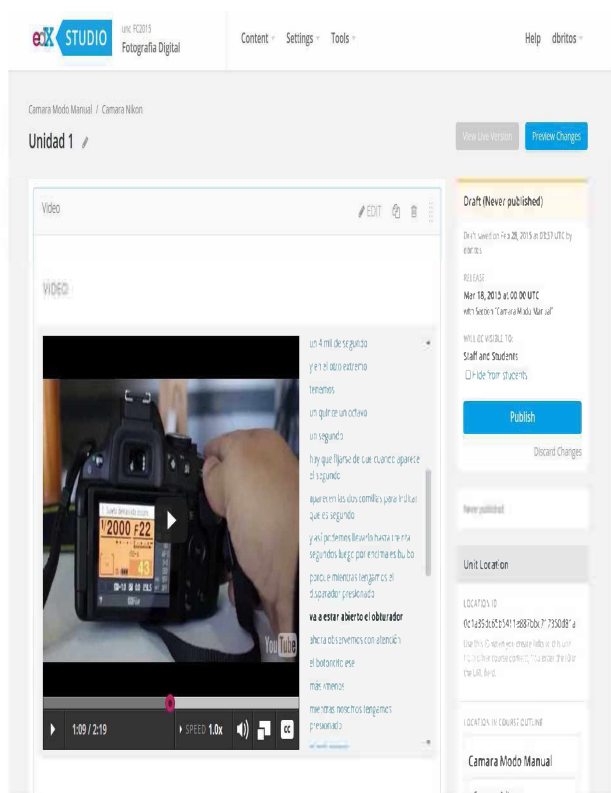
edX STUDIO
UNC FC2015
Fotografia Digital
Content
Settings
Tools
Help
dbritos

Camara Modo Manual / Camara Nikon
Unidad 1
View Live Version
Preview Changes

Video
EDIT

VIDEO

un 4 mil de segundo
y en el otro extremo
tenemos
un quinto un octavo
un segundo
hay que fijarse de que cuando aparece el segundo
aparecen las dos comillas para indicar que es segundo
y así podemos llevarlo hasta treinta segundos luego por encima es bulbo
porque mientras tengamos el disparador presionado
va a estar abierto el obturador
ahora observemos con atención
el botoncito ese
más menos
mientras nosotros tengamos presionado

1/2000 F22
43
YouTube
1:09 / 2:19
SPEED 1.0x
CC

Draft (Never published)
Draft saved on Feb 28, 2015 at 08:57 UTC by dbritos
RELEASE:
Mar 18, 2015 at 00:00 UTC
with Section "Camara Modo Manual"
WILL BE VISIBLE TO:
Staff and Students
Hide from students
Publish
Discard Changes

Never published

Unit Location
LOCATION ID
0c1a353dc65b5411e887bbc7f735 0d8"a
Use this ID when you create links to this unit from other course content. You enter the ID in the URL field.

LOCATION IN COURSE OUTLINE
Camara Modo Manual